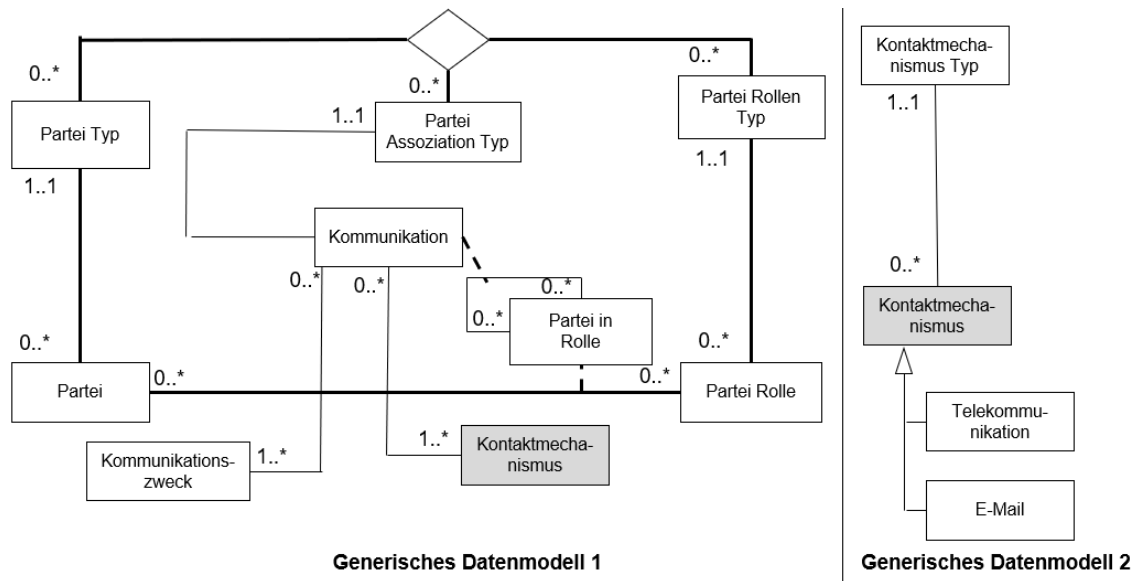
0..*

0..*

0..*

Partei Typ

1..1

Partei Assoziation Typ

Partei Rollen Typ

1..1

1..1

Kommunikation

0..*

0..*

0..*

0..*

Partei in Rolle

0..*

0..*

Partei

0..*

0..*

Partei Rolle

Kommunikationszweck

1..*

1..*

Kontaktmechanismus

Generisches Datenmodell 1

Kontaktmechanismus Typ

1..1

0..*

Kontaktmechanismus

Telekommunikation

E-Mail

Generisches Datenmodell 2